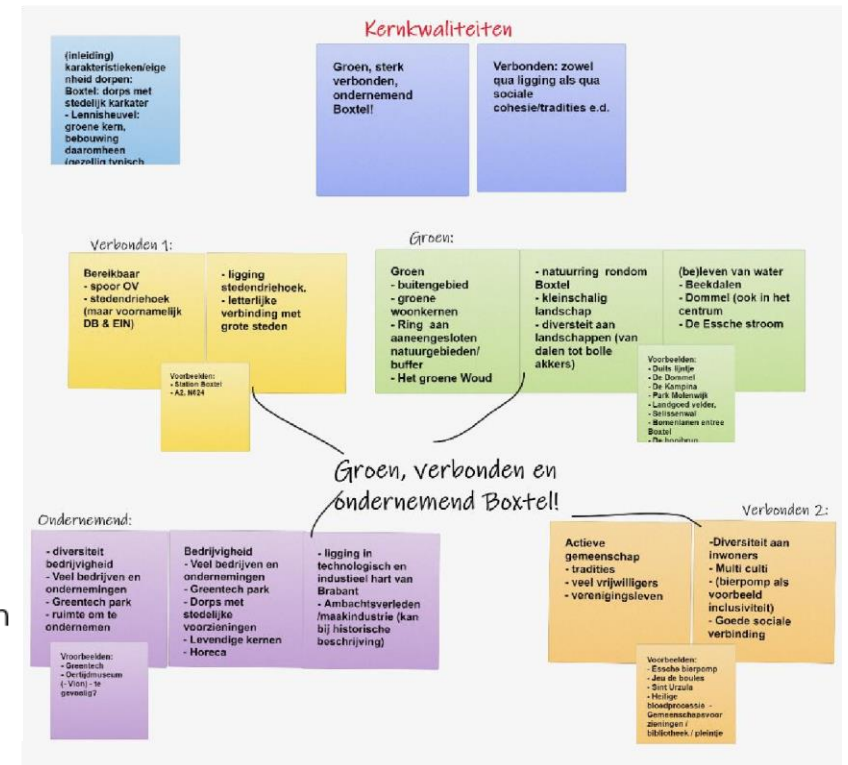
Kernkwaliteiten

(inleiding) karakteristieken/eigenheid dorpen:
Boxtel: dorps met stedelijk karakter
- Lennisheuvel: groene kern, bebouwing daaromheen (gezellig typisch

Groen, sterk verbonden, ondernemend Boxtel!

Verbonden: zowel qua ligging als qua sociale cohesie/tradities e.d.

Verbonden 1:

Bereikbaar
- spoor OV
- stedendriehoek (maar voornamelijk DB & EIN)

- ligging stedendriehoek.
- letterlijke verbinding met grote steden

Voorbeelden:
- Station Boxtel
- A2, N624

Groen:

Groen
- buitengebied
- groene woonkernen
- Ring aan aaneengesloten natuurgebieden/ buffer
- Het groene Woud

- natuurring rondom Boxtel
- kleinschalig landschap
- diversiteit aan landschappen (van dalen tot bolle akkers)

(be)leven van water
- Beekdalen
- Dommel (ook in het centrum
- De Essche stroom

Voorbeelden:
- Duits lijntje
- De Dommel
- De Kampina
- Park Molenwijk
- Landgoed velder,
- Selissenwal
- Bomenlanen entree Boxtel
- De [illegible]

Groen, verbonden en ondernemend Boxtel!

Ondernemend:

- diversiteit bedrijvigheid
- Veel bedrijven en ondernemingen
- Greentech park
- ruimte om te ondernemen

Voorbeelden:
- Greentech
- Oertijdmuseum (- Vion) - te gevoelig?

Bedrijvigheid
- Veel bedrijven en ondernemingen
- Greentech park
- Dorps met stedelijke voorzieningen
- Levendige kernen
- Horeca

- ligging in technologisch en industieel hart van Brabant
- Ambachtsverleden /maakindustrie (kan bij historische beschrijving)

Verbonden 2:

Actieve gemeenschap
- tradities
- veel vrijwilligers
- verenigingsleven

-Diversiteit aan inwoners
- Multi culti
- (bierpomp als voorbeeld inclusiviteit)
- Goede sociale verbinding

Voorbeelden:
- Essche bierpomp
- Jeu de boules
- Sint Urzula
- Heilige bloedprocessie - Gemeenschapsvoorzieningen / bibliotheek / pleintje

n